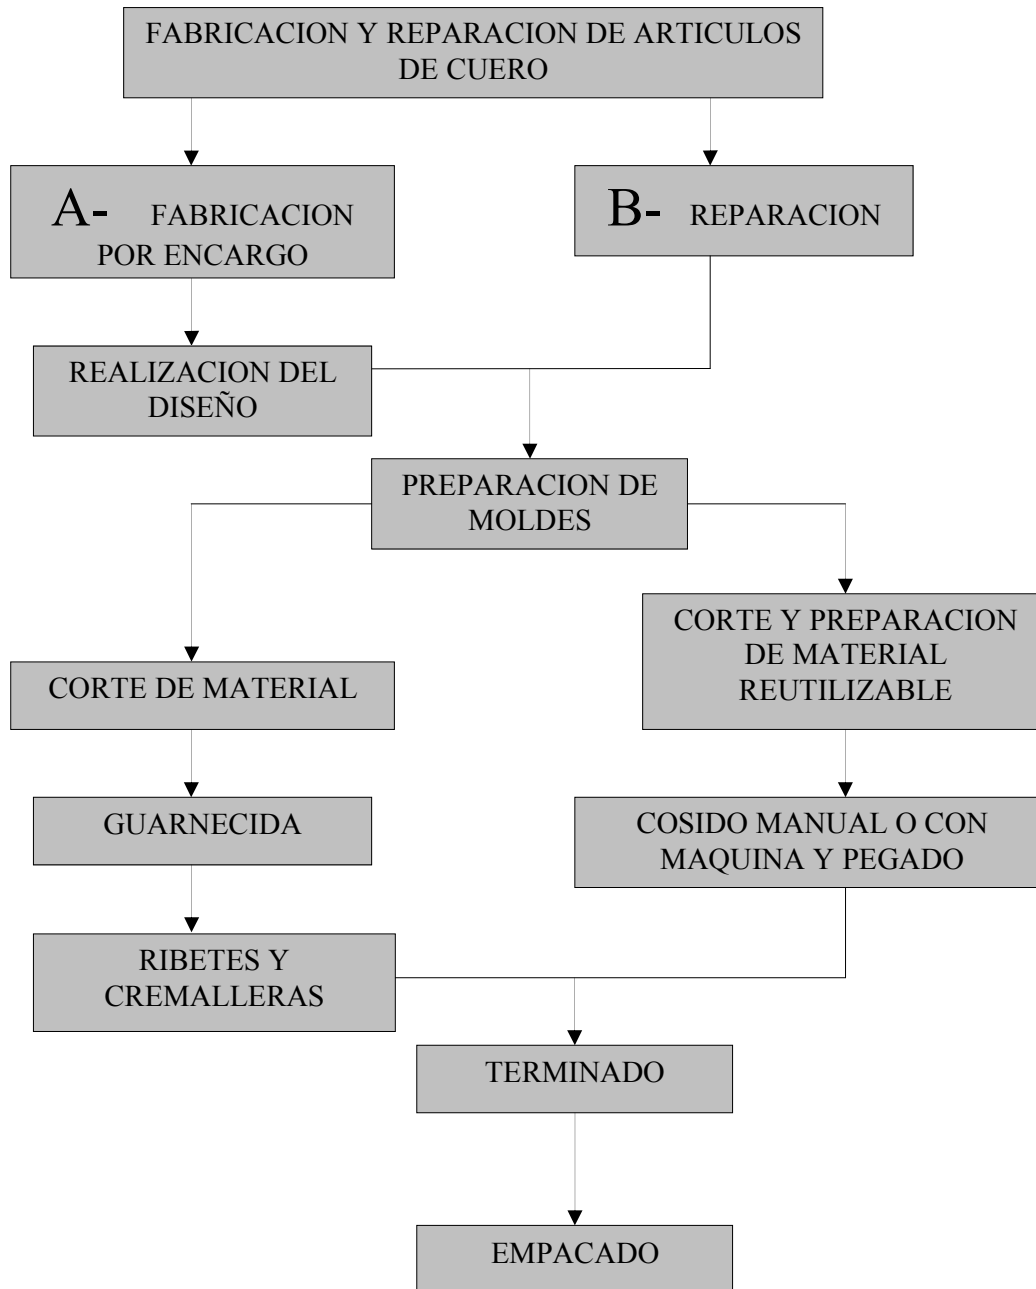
FABRICACION Y REPARACION DE ARTICULOS DE CUERO

A- FABRICACION POR ENCARGO

B- REPARACION

REALIZACION DEL DISEÑO

PREPARACION DE MOLDES

CORTE DE MATERIAL

CORTE Y PREPARACION DE MATERIAL REUTILIZABLE

GUARNECIDA

COSIDO MANUAL O CON MAQUINA Y PEGADO

RIBETES Y CREMALLERAS

TERMINADO

EMPACADO